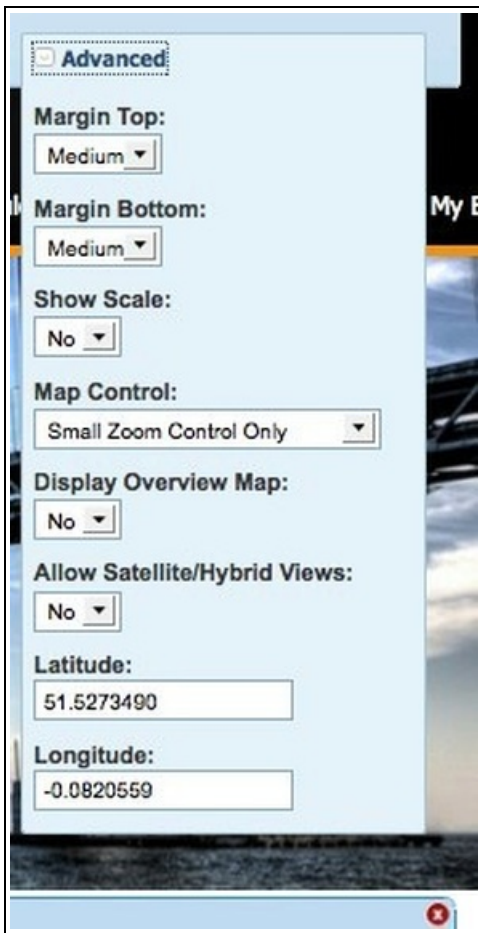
Advanced

Margin Top:
Medium

Margin Bottom:
Medium

Show Scale:
No

Map Control:
Small Zoom Control Only

Display Overview Map:
No

Allow Satellite/Hybrid Views:
No

Latitude:
51.5273490

Longitude:
-0.0820559

My E